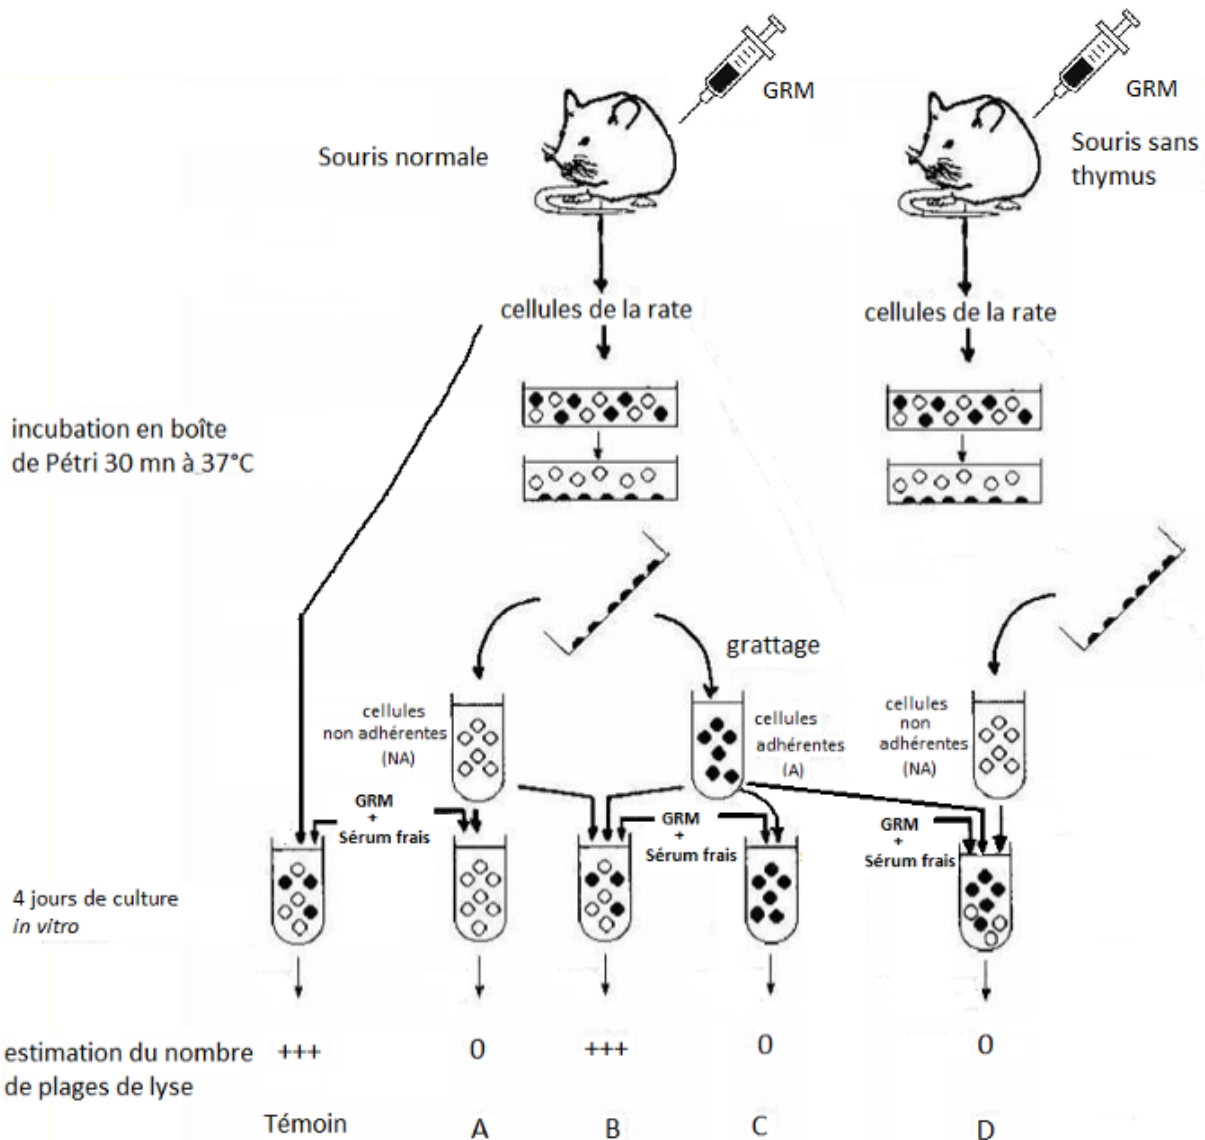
GRM

GRM

Souris normale

Souris sans thymus

cellules de la rate

cellules de la rate

incubation en boîte de Pétri 30 mn à 37°C

grattage

cellules non adhérentes (NA)

cellules adhérentes (A)

cellules non adhérentes (NA)

GRM + Sérum frais

GRM + Sérum frais

GRM + Sérum frais

4 jours de culture *in vitro*

estimation du nombre de plages de lyse

+++

0

+++

0

0

Témoin

A

B

C

D